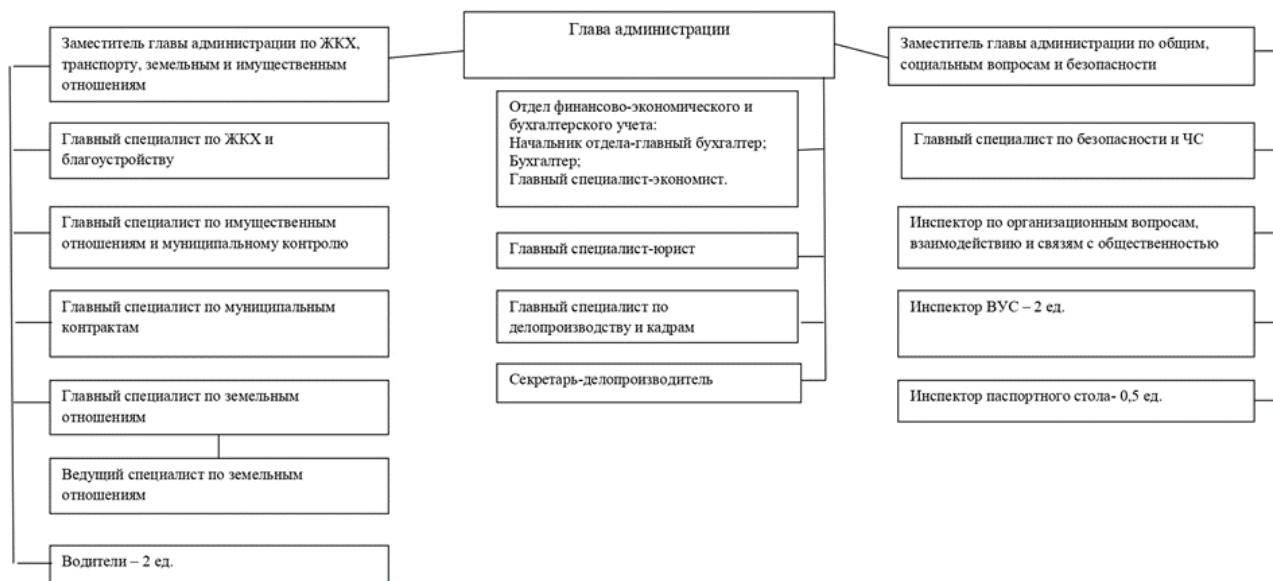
Глава администрации

Заместитель главы администрации по ЖКХ, транспорту, земельным и имущественным отношениям

Главный специалист по ЖКХ и благоустройству

Главный специалист по имущественным отношениям и муниципальному контролю

Главный специалист по муниципальным контрактам

Главный специалист по земельным отношениям

Ведущий специалист по земельным отношениям

Водители – 2 ед.

Отдел финансово-экономического и бухгалтерского учета:
Начальник отдела-главный бухгалтер;
Бухгалтер;
Главный специалист-экономист.

Главный специалист-юрист

Главный специалист по делопроизводству и кадрам

Секретарь-делопроизводитель

Заместитель главы администрации по общим, социальным вопросам и безопасности

Главный специалист по безопасности и ЧС

Инспектор по организационным вопросам, взаимодействию и связям с общественностью

Инспектор ВУС – 2 ед.

Инспектор паспортного стола- 0,5 ед.